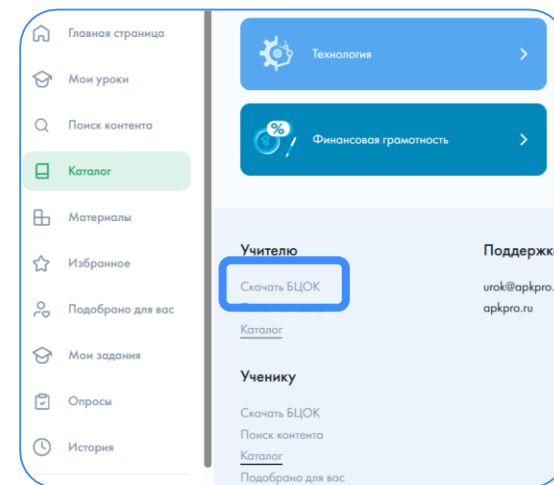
Главная страница
Мои уроки
Поиск контента
Каталог
Материалы
Избранное
Подобрано для вас
Мои задания
Опросы
История

Технология
Финансовая грамотность

Учителю
Скачать БЦОК
Каталог

Поддержк
urok@apkpro.
apkpro.ru

Ученику
Скачать БЦОК
Поиск контента
Каталог
Подобрано для вас